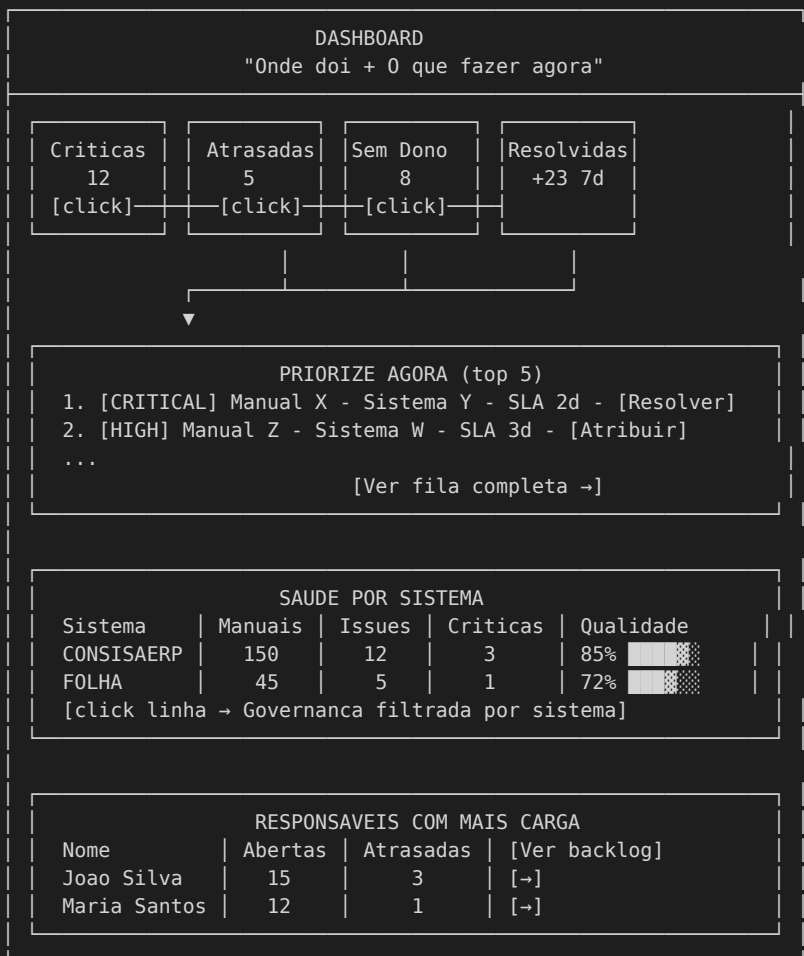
DASHBOARD
"Onde doi + O que fazer agora"

| Criticas | Atrasadas | Sem Dono | Resolvidas |
|---|---|---|---|
| 12 | 5 | 8 | +23 7d |
| [click] | [click] | [click] | |

PRIORIZE AGORA (top 5)
1. [CRITICAL] Manual X - Sistema Y - SLA 2d - [Resolver]
2. [HIGH] Manual Z - Sistema W - SLA 3d - [Atribuir]
...
[Ver fila completa →]

SAUDE POR SISTEMA

| Sistema | Manuais | Issues | Criticas | Qualidade |
|---|---|---|---|---|
| CONSISAERP | 150 | 12 | 3 | 85% |
| FOLHA | 45 | 5 | 1 | 72% |

[click linha → Governanca filtrada por sistema]

RESPONSAVEIS COM MAIS CARGA

| Nome | Abertas | Atrasadas | [Ver backlog] |
|---|---|---|---|
| Joao Silva | 15 | 3 | [→] |
| Maria Santos | 12 | 1 | [→] |